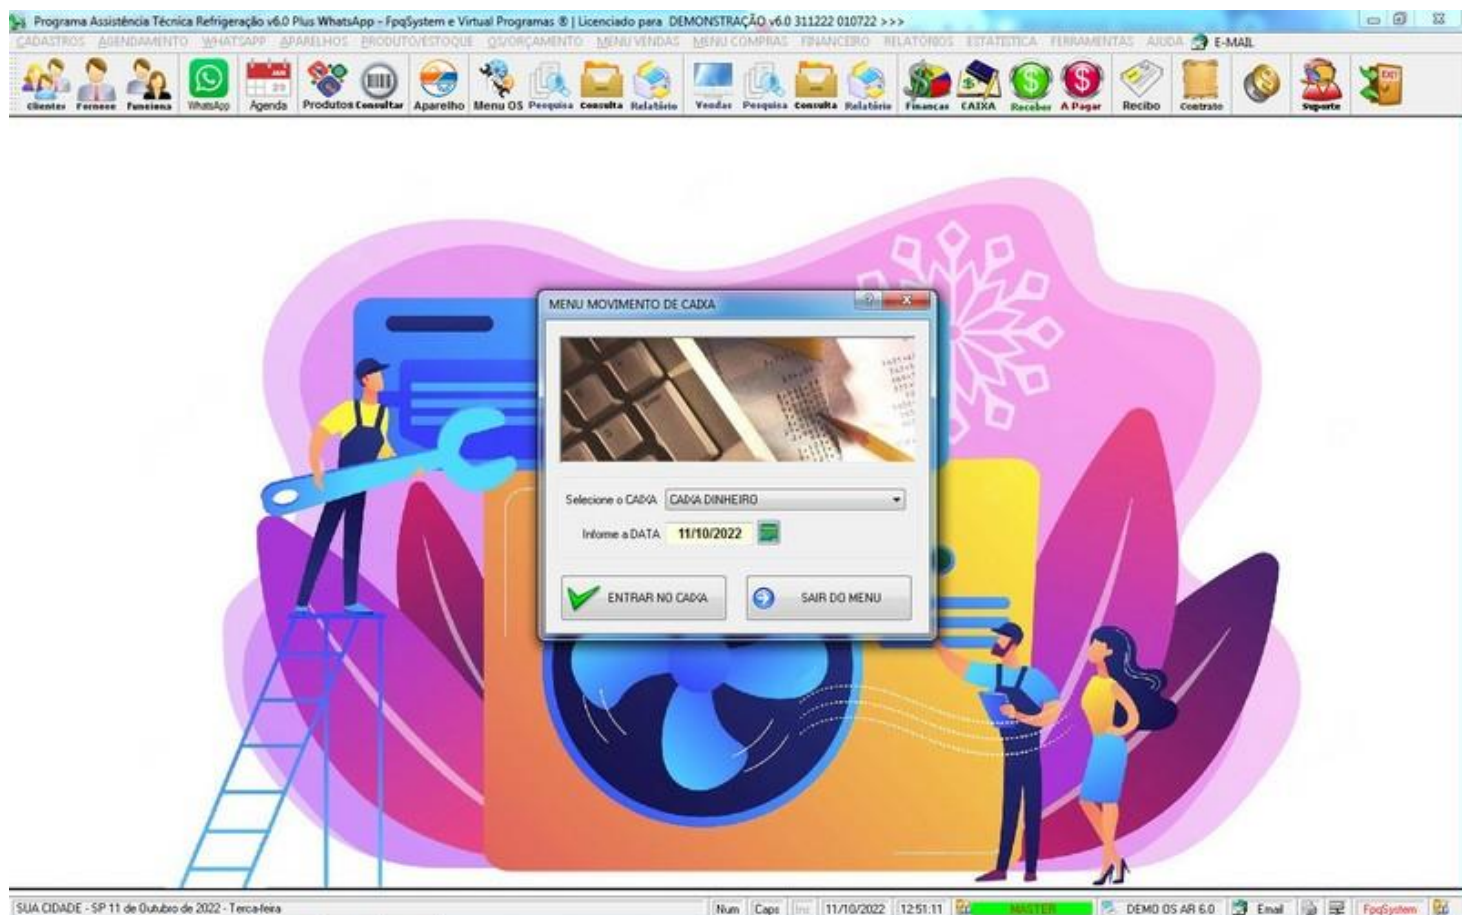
Programa Assistência Técnica Refrigeração v6.0 Plus WhatsApp - FpqSystem e Virtual Programas ® | Licenciado para DEMONSTRAÇÃO v6.0 311222 010722 >>>

CADASTROS AGENDAMENTO WHATSAPP APARELHOS PRODUTO/ESTOQUE OS/ORÇAMENTO MENU VENDAS MENU COMPRAS FINANCEIRO RELATÓRIOS ESTATÍSTICA FERRAMENTAS AJUDA E-MAIL

Clientes Fornece Funciona WhatsApp Agenda Produtos Consultar Aparelho Menu OS Pesquisa Consulta Relatório Vendas Pesquisa Consulta Relatório Finanças CAIXA Receber A Pagar Recibo Contrato Suporte

MENU MOVIMENTO DE CAIXA

Selecione o CAIXA CAIXA DINHEIRO

Informe a DATA 11/10/2022

ENTRAR NO CAIXA

SAIR DO MENU

SUA CIDADE - SP 11 de Outubro de 2022 - Terça-feira

Num Caps Ins 11/10/2022 12:51:11 MASTER DEMO OS AR 6.0 Email FpqSystem